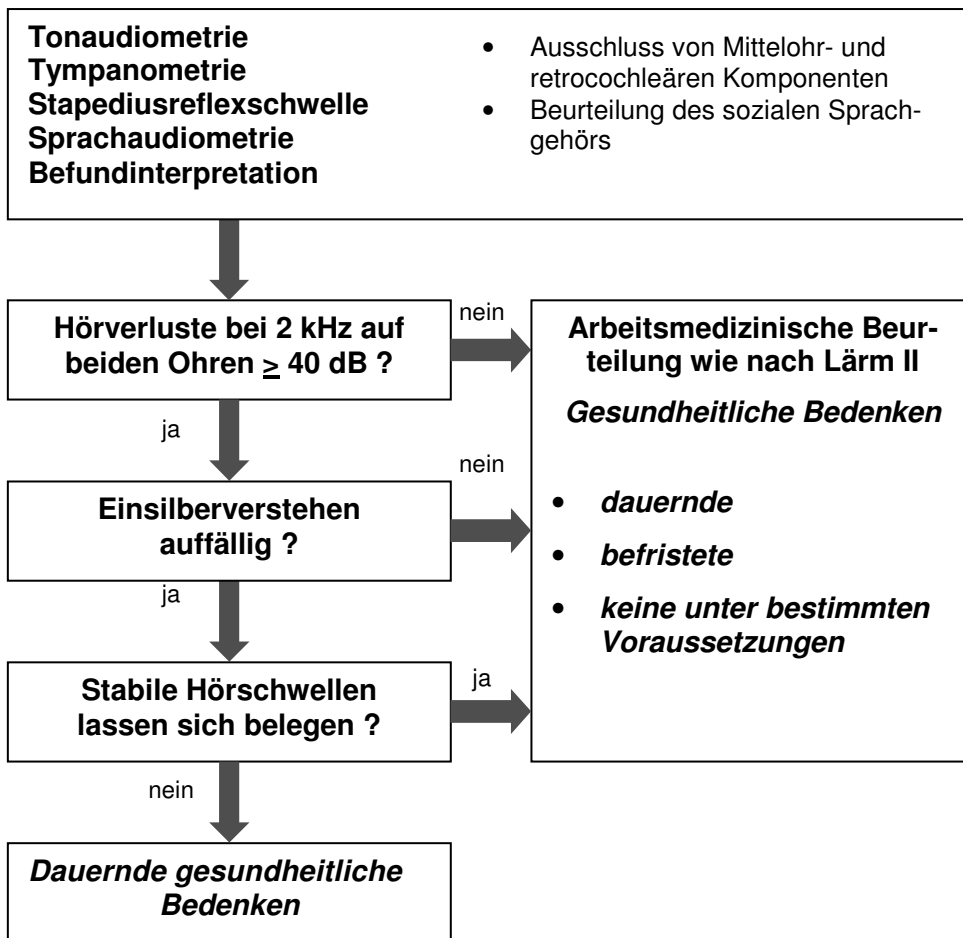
**Tonaudiometrie**
**Tympanometrie**
**Stapediusreflexschwelle**
**Sprachaudiometrie**
**Befundinterpretation**

- Ausschluss von Mittelohr- und retrocochleären Komponenten
- Beurteilung des sozialen Sprachgehörs

**Hörverluste bei 2 kHz auf beiden Ohren $\geq$ 40 dB ?**

nein

**Arbeitsmedizinische Beurteilung wie nach Lärm II**

***Gesundheitliche Bedenken***

- ***dauernde***
- ***befristete***
- ***keine unter bestimmten Voraussetzungen***

ja

nein

**Einsilberverstehen auffällig ?**

ja

**Stabile Hörschwellen lassen sich belegen ?**

ja

nein

***Dauernde gesundheitliche Bedenken***